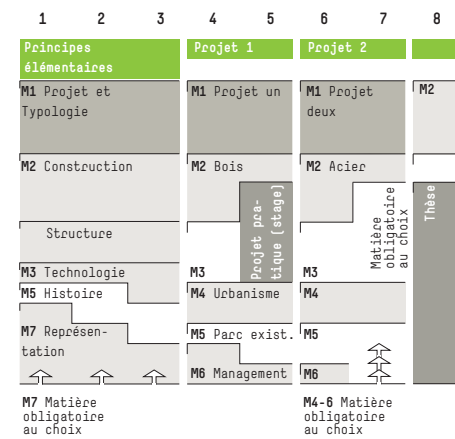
1 2 3 4 5 6 7 8

Principes élémentaires

Projet 1

Projet 2

M1 Projet et Typologie

M1 Projet un

M1 Projet deux

M2

M2 Construction

M2 Bois

M2 Acier

Projet pratique (stage)

Matière obligatoire au choix

Thèse

Structure

M3 Technologie

M3

M3

M5 Histoire

M4 Urbanisme

M4

M7 Représentation

M5 Parc exist.

M5

M6 Management

M6

M7 Matière obligatoire au choix

M4-6 Matière obligatoire au choix